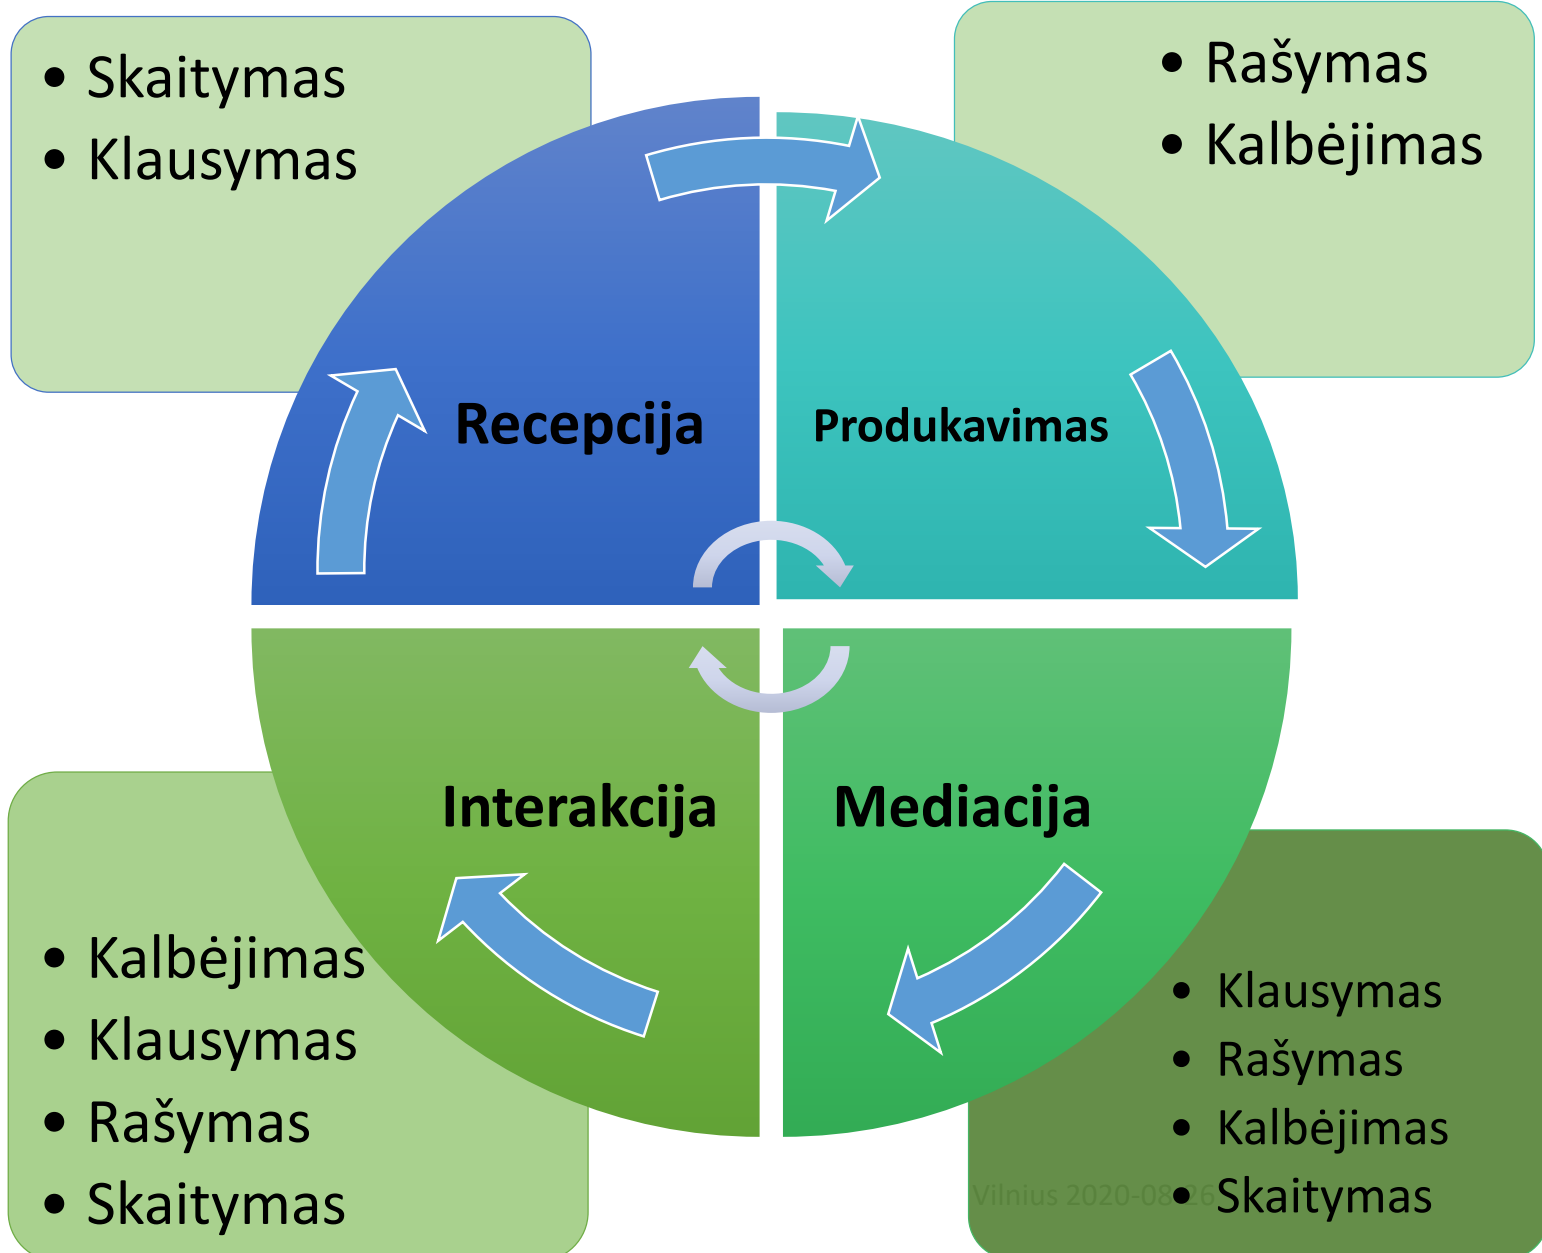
- Skaitymas
- Klausymas

- Rašymas
- Kalbėjimas

Recepcija

Produkavimas

Interakcija

Mediacija

- Kalbėjimas
- Klausymas
- Rašymas
- Skaitymas

- Klausymas
- Rašymas
- Kalbėjimas
- Skaitymas

Vilnius 2020-08-26